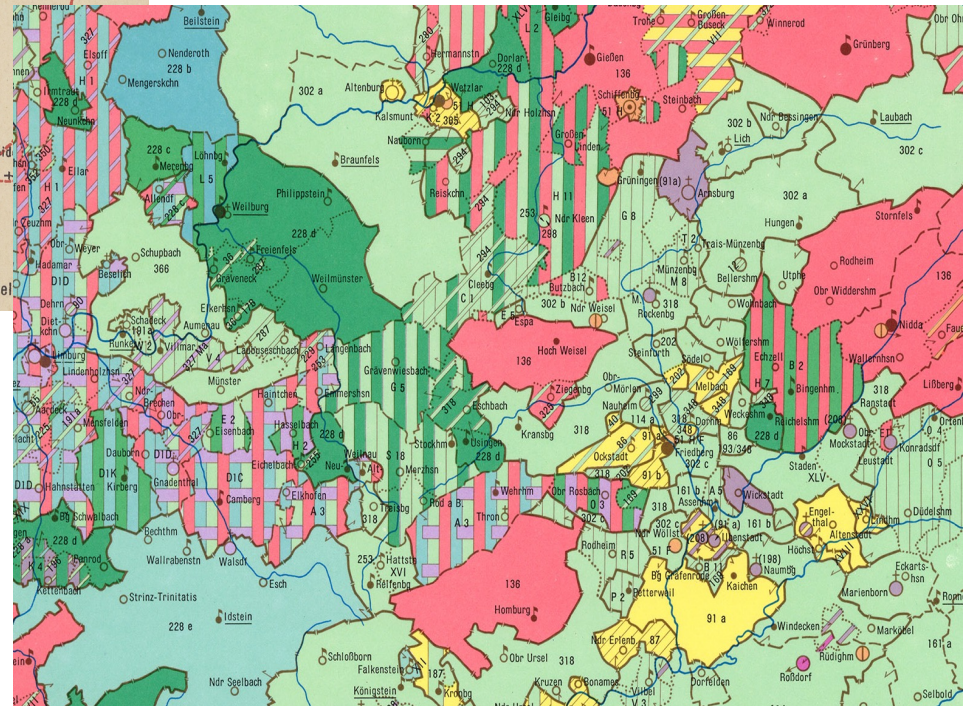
Beilstein
Nenderoth
228 b
Mengerskchn
Elsoff
H 1
228 d
Neunkchn
228 c
Mengerskchn
Löhnbg
L 5
Ellar
Allendf
Weilburg
Philippstein
228 d
H 1
Weyer
Schupbach
366
Beselich
Hadamar
D I D
Freienfels
Gräveneck
Weilmünster
Dehrn
Dietkchn
Schadeck
Runkel
Aumenau
Elkerhsn
Villmar
Limburg
Lindenholzhsn
Laubuseschbach
Langenbach
Münster
Ndr Brechen
Obr
Haintchen
Grävenwiesbach
G 5
Emmershsn
Mensfelden
E 2
Eisenbach
Hasselbach
H 2
228 d
Dauborn
D 1 K
Kirberg
D 1 D
Gnadenthal
D 1 C
Eichelbach
Camberg
Neu
Weilnau
Alt
S 18
Elkofen
A 3
Hahnstätten
Bg Schwalbach
Bechthm
Wallrabenstn
Walsdf
Esch
Kettenbach
Panrod
Strinz-Trinitatis
Idstein
228 e
Ndr Seelbach
Altenburg
302 a
Braunfels
Kalsmunt
Wetzlar
Naunborn
Hermannstn
Dorlar
L 2
Gleibg
Ndr Holzhsn
Reiskchn
Großen Linden
H 11
Ndr Kleen
253
298
294
Cleebg
C I
B 12
Butzbach
E 5
Espa
302 b
Ndr Weisel
Hoch Weisel
136
Gießen
136
Schiffenbg
Steinbach
Trohe
Großen Buseck
Winnerod
Grünbg
302 b
Ndr Bessingen
Lich
Laubach
302 c
302 a
Grüningen (91 a)
Arnsburg
Hungen
Stornfels
G 8
Trais-Münzenbg
Münzenbg
M 8
Bellershm
Utphe
Rodheim
Obr Widdershm
136
Rockenbg
Wohnbach
Wölfershm
Echzell
Nidda
Wallernhsn
Steinfurth
Södel
Melbach
H 7
B 2
Bingenhm
Obr Mörlen
Nauheim
114 a
Ziegenbg
Kransbg
318
Eschbach
Stockhm
Usingen
228 d
Merzhsn
Treisbg
Rod a B.
A 3
Wehrhm
Thron
Obr Rosbach
O 3
Ockstadt
Friedberg
302 c
Dorheim
Weckeshm
Reichelshm
228 d
Staden
XLV
Mockstadt
Obr Ortenbg
Ranstadt
Lißberg
Konradsdf
Leustadt
Wickstadt
Assenhm
161 b
A 5
302 c
Ndr Wöllst
Rodheim
R 5
51 F
Ilbenstadt
Bg Gräfenrode
B 11
Naumbg
(198)
Kaichen
Engelthal
Lindhm
Altenstadt
Höchst
Düdelshm
Eckartshsn
Marienborn
Homburg
136
253
Hattstn
XVI
Reifenbg
P 2
Petterwail
91 a
Ndr Erlenb
87
Windecken
Marköbel
161 a
Rüdighm
Roßdorf
Schloßborn
Falkenstein
Königstein
187
Kronbg
Obr Ursel
318
Kruzen
Bonames
Vilbel
V 3
Dorfelden
Selbold